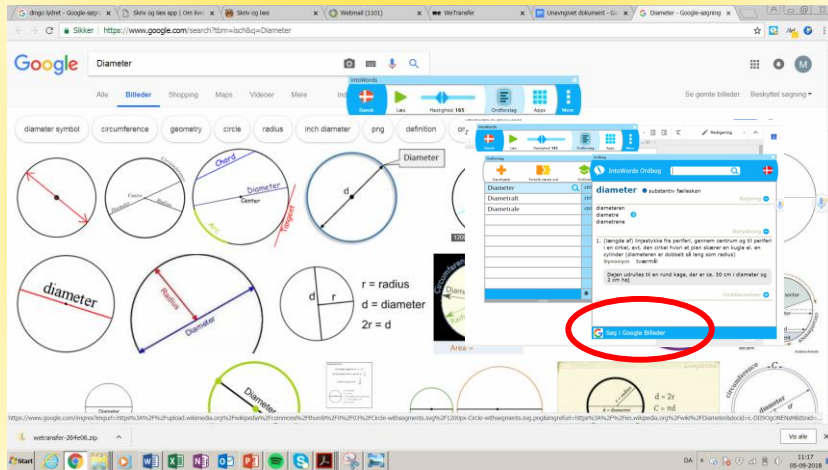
dingo lydret - Google-søgning | Skriv og læs app | Om IntoWords | Skriv og læs | Webmail (1101) | WeTransfer | Unavngivet dokument - Go | Diameter - Google-søgning

Sikker | https://www.google.com/search?tbm=isch&q=Diameter

Google Diameter

Alle Billeder Shopping Maps Videoer Mere Indstillinger

Se gemte billeder Beskyttet søgning

diameter symbol circumference geometry circle radius inch diameter png definition

IntoWords
Dansk Læs Hastighed 165 Ordforslag Apps Mere

Redigering

IntoWords Ordbog
diameter substantiv fælleskøn
Bøjning
diameteren
diametre
diametrene
Betydning
1. (længde af) linjestykke fra periferi, gennem centrum og til periferi i en cirkel, evt. den cirkel hvori et plan skærer en kugle el. en cylinder (diameteren er dobbelt så lang som radius)
Synonym tværmål
Dejen udrulles til en rund kage, der er ca. 30 cm i diameter og 2 cm høj
Sammensætninger
Søg i Google Billeder

Diameter
Diametralt
Diametrale

Chord
Diameter
Center
Radius
Circumference
Arc
Tangent
Diameter
d
diameter
Radius
diameter
r = radius
d = diameter
2r = d
d
r
Area
Diameter
d = 2r
C = πd
circumference
C

https://www.google.com/imgres?imgurl=https%3A%2F%2Fupload.wikimedia.org%2Fwikipedia%2Fcommons%2Fthumb%2F0%2F03%2FCircle-withsegments.svg%2F1200px-Circle-withsegments.svg.png&imgrefurl=https%3A%2F%2Fen.wikipedia.org%2Fwiki%2FDiameter&docid=L-DDYOgON6N6Brbn&tbnid=...

wetransfer-264e06.zip
Vis alle

Start
DA 11:17 05-09-2018